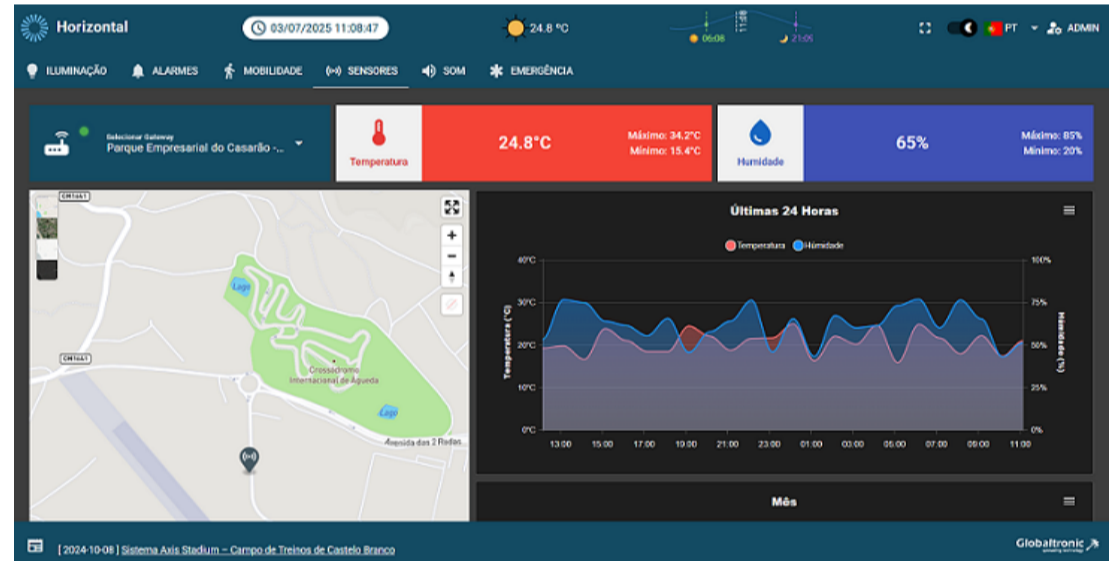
Horizontal

03/07/2025 11:08:47

24.8 ºC

06:08 21:05

PT ADMIN

ILUMINAÇÃO ALARMES MOBILIDADE SENSORES SOM EMERGÊNCIA

Selecionar Gateway
Parque Empresarial do Casarão -...

Temperatura

24.8°C

Máximo: 34.2°C
Mínimo: 15.4°C

Humidade

65%

Máximo: 85%
Mínimo: 20%

CM1661

Lago

CM1661

Crossódromo Internacional de Águeda

Lago

Avenida das 2 Rodas

Últimas 24 Horas

Temperatura Humidade

40°C 30°C 20°C 10°C 0°C

Temperatura (°C)

100% 75% 50% 25% 0%

Humidade (%)

13:00 15:00 17:00 19:00 21:00 23:00 01:00 03:00 05:00 07:00 09:00 11:00

Mês

[ 2024-10-08 ] Sistema Axis Stadium – Campo de Treinos de Castelo Branco

Globaltronic